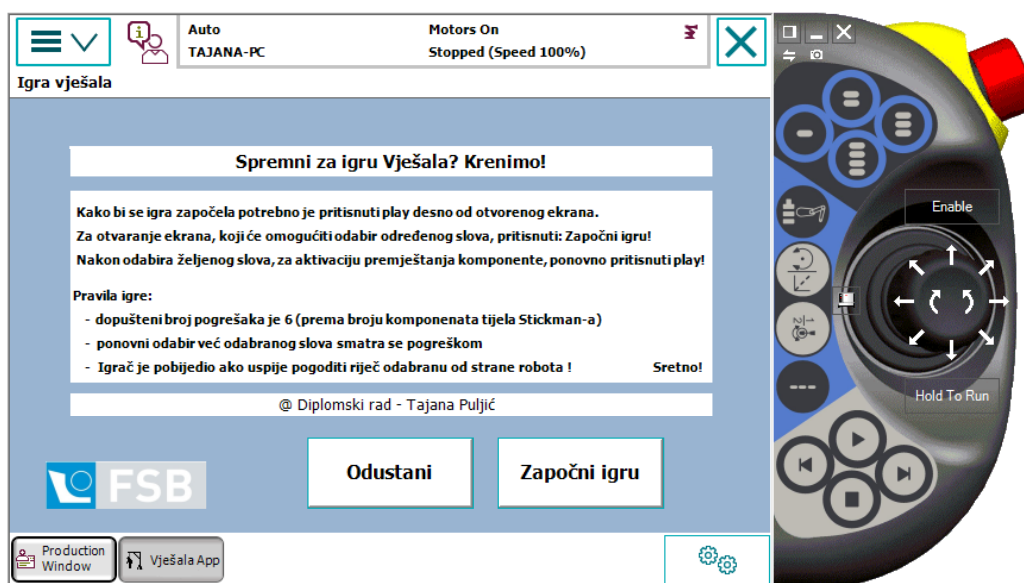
Auto
TAJANA-PC

Motors On
Stopped (Speed 100%)

Igra vješala

Spremni za igru Vješala? Krenimo!

Kako bi se igra započela potrebno je pritisnuti play desno od otvorenog ekrana.
Za otvaranje ekrana, koji će omogućiti odabir određenog slova, pritisnuti: Započni igru!
Nakon odabira željenog slova, za aktivaciju premještanja komponente, ponovno pritisnuti play!

Pravila igre:
- dopušteni broj pogrešaka je 6 (prema broju komponenata tijela Stickman-a)
- ponovni odabir već odabranog slova smatra se pogreškom
- Igrač je pobijedio ako uspije pogoditi riječ odabranu od strane robota !

Sretno!

@ Diplomski rad - Tajana Puljić

FSB

Odustani

Započni igru

Production Window

Vješala App

Enable

Hold To Run